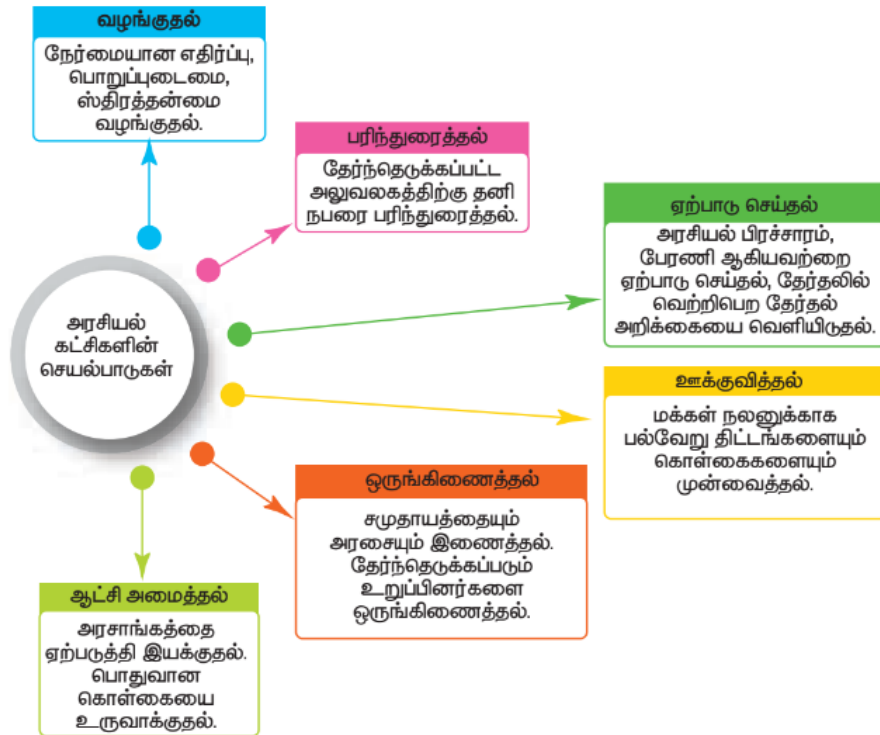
வழங்குதல்

நேர்மையான எதிர்ப்பு, பொறுப்புடைமை, ஸ்திரத்தன்மை வழங்குதல்.

பரிந்துரைத்தல்

தேர்ந்தெடுக்கப்பட்ட அலுவலகத்திற்கு தனி நபரை பரிந்துரைத்தல்.

ஏற்பாடு செய்தல்

அரசியல் பிரச்சாரம், பேரணி ஆகியவற்றை ஏற்பாடு செய்தல், தேர்தலில் வெற்றிபெற தேர்தல் அறிக்கையை வெளியிடுதல்.

அரசியல் கட்சிகளின் செயல்பாடுகள்

ஊக்குவித்தல்

மக்கள் நலனுக்காக பல்வேறு திட்டங்களையும் கொள்கைகளையும் முன்வைத்தல்.

ஒருங்கிணைத்தல்

சமுதாயத்தையும் அரசையும் இணைத்தல். தேர்ந்தெடுக்கப்படும் உறுப்பினர்களை ஒருங்கிணைத்தல்.

ஆட்சி அமைத்தல்

அரசாங்கத்தை ஏற்படுத்தி இயக்குதல். பொதுவான கொள்கையை உருவாக்குதல்.